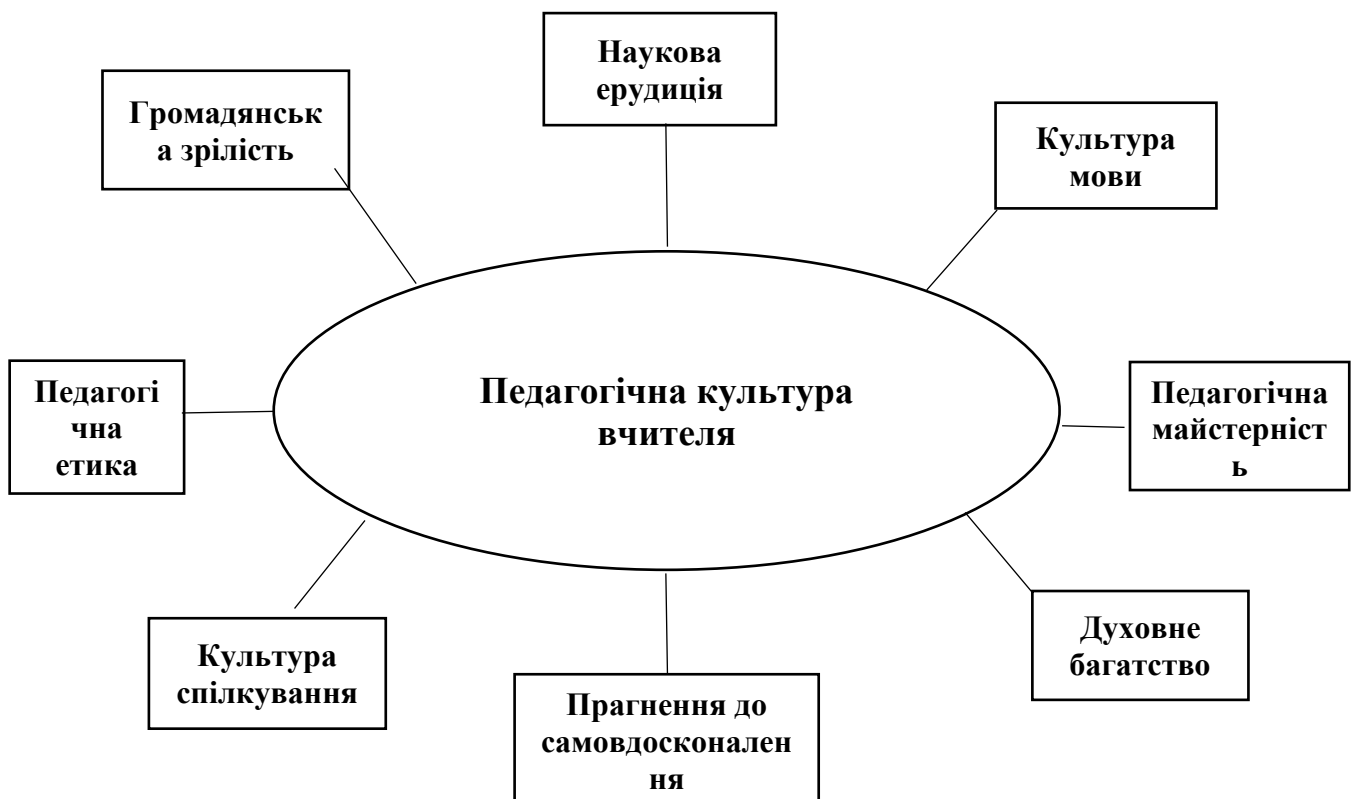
Наукова ерудиція

Громадянськ а зрілість

Культура мови

Педагогічна культура вчителя

Педагогі чна етика

Педагогічна майстерніст ь

Культура спілкування

Прагнення до самовдосконален ня

Духовне багатство